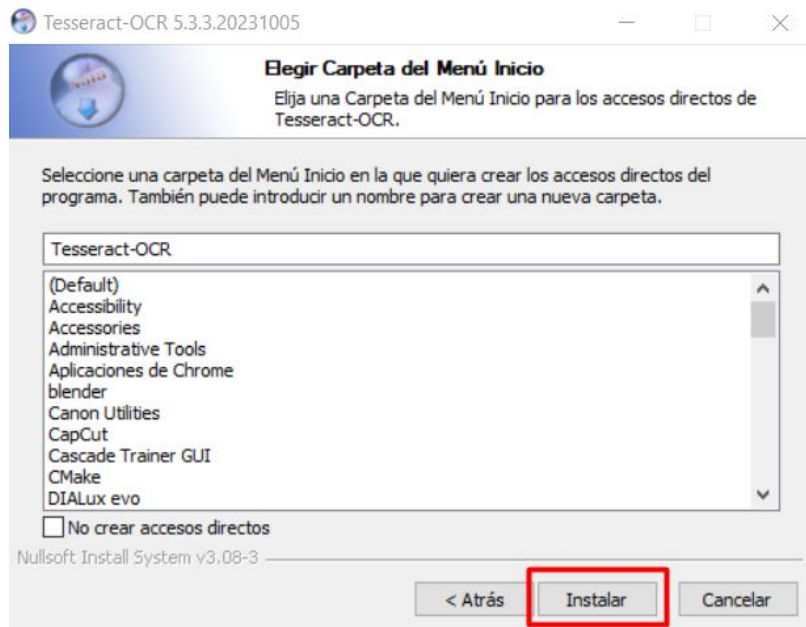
Tesseract-OCR 5.3.3.20231005

Elegir Carpeta del Menú Inicio

Elija una Carpeta del Menú Inicio para los accesos directos de Tesseract-OCR.

Seleccione una carpeta del Menú Inicio en la que quiera crear los accesos directos del programa. También puede introducir un nombre para crear una nueva carpeta.

Tesseract-OCR

(Default)
Accessibility
Accessories
Administrative Tools
Aplicaciones de Chrome
blender
Canon Utilities
CapCut
Cascade Trainer GUI
CMake
DIALux evo

No crear accesos directos

Nullsoft Install System v3.08-3

< Atrás
Instalar
Cancelar